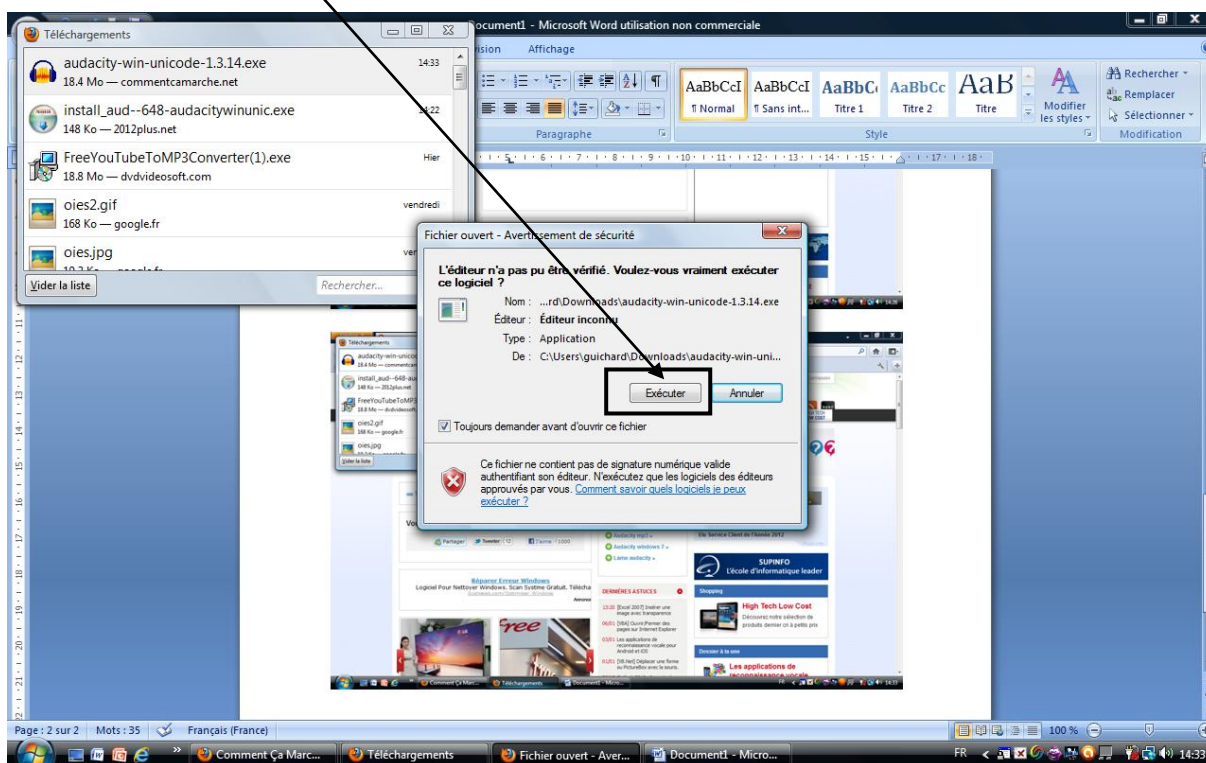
Téléchargements

audacity-win-unicode-1.3.14.exe 14:33
18.4 Mo — commentcamarche.net

install_aud--648-audacitywinunic.exe 14:22
148 Ko — 2012plus.net

FreeYouTubeToMP3Converter(1).exe Hier
18.8 Mo — dvdvideosoft.com

oies2.gif vendredi
168 Ko — google.fr

oies.jpg

Vider la liste

Rechercher...

Document1 - Microsoft Word utilisation non commerciale

ision Affichage

AaBbCcI ¶ Normal
AaBbCcI ¶ Sans int...
AaBbC Titre 1
AaBbCc Titre 2
AaB Titre
Modifier les styles
Rechercher
Remplacer
Sélectionner
Paragraphe
Style
Modification

Fichier ouvert - Avertissement de sécurité

L'éditeur n'a pas pu être vérifié. Voulez-vous vraiment exécuter ce logiciel ?

Nom : ...rd\Downloads\audacity-win-unicode-1.3.14.exe
Éditeur : Éditeur inconnu
Type : Application
De : C:\Users\guichard\Downloads\audacity-win-uni...

Exécuter Annuler

Toujours demander avant d'ouvrir ce fichier

Ce fichier ne contient pas de signature numérique valide authentifiant son éditeur. N'exécutez que les logiciels des éditeurs approuvés par vous. Comment savoir quels logiciels je peux exécuter ?

SUPINFO
L'école d'informatique leader

Réparer Erreur Windows

High Tech Low Cost

Les applications de

Page : 2 sur 2 Mots : 35 Français (France) 100 %

Comment Ça Marc... Téléchargements Fichier ouvert - Aver... Document1 - Micro... FR 14:33